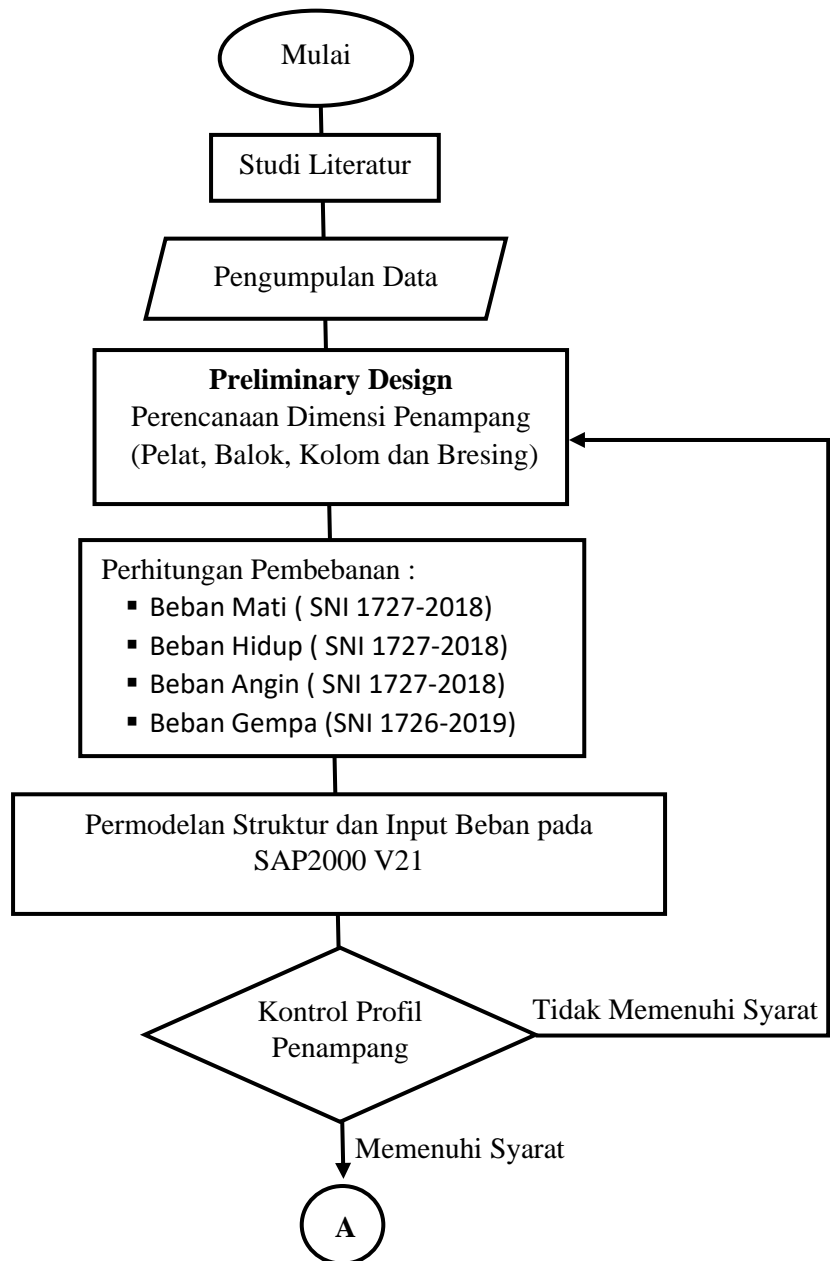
Mulai

Studi Literatur

Pengumpulan Data

**Preliminary Design**
Perencanaan Dimensi Penampang
(Pelat, Balok, Kolom dan Bresing)

Perhitungan Pembebanan :
- Beban Mati ( SNI 1727-2018)
- Beban Hidup ( SNI 1727-2018)
- Beban Angin ( SNI 1727-2018)
- Beban Gempa (SNI 1726-2019)

Permodelan Struktur dan Input Beban pada SAP2000 V21

Kontrol Profil Penampang

Tidak Memenuhi Syarat

Memenuhi Syarat

A